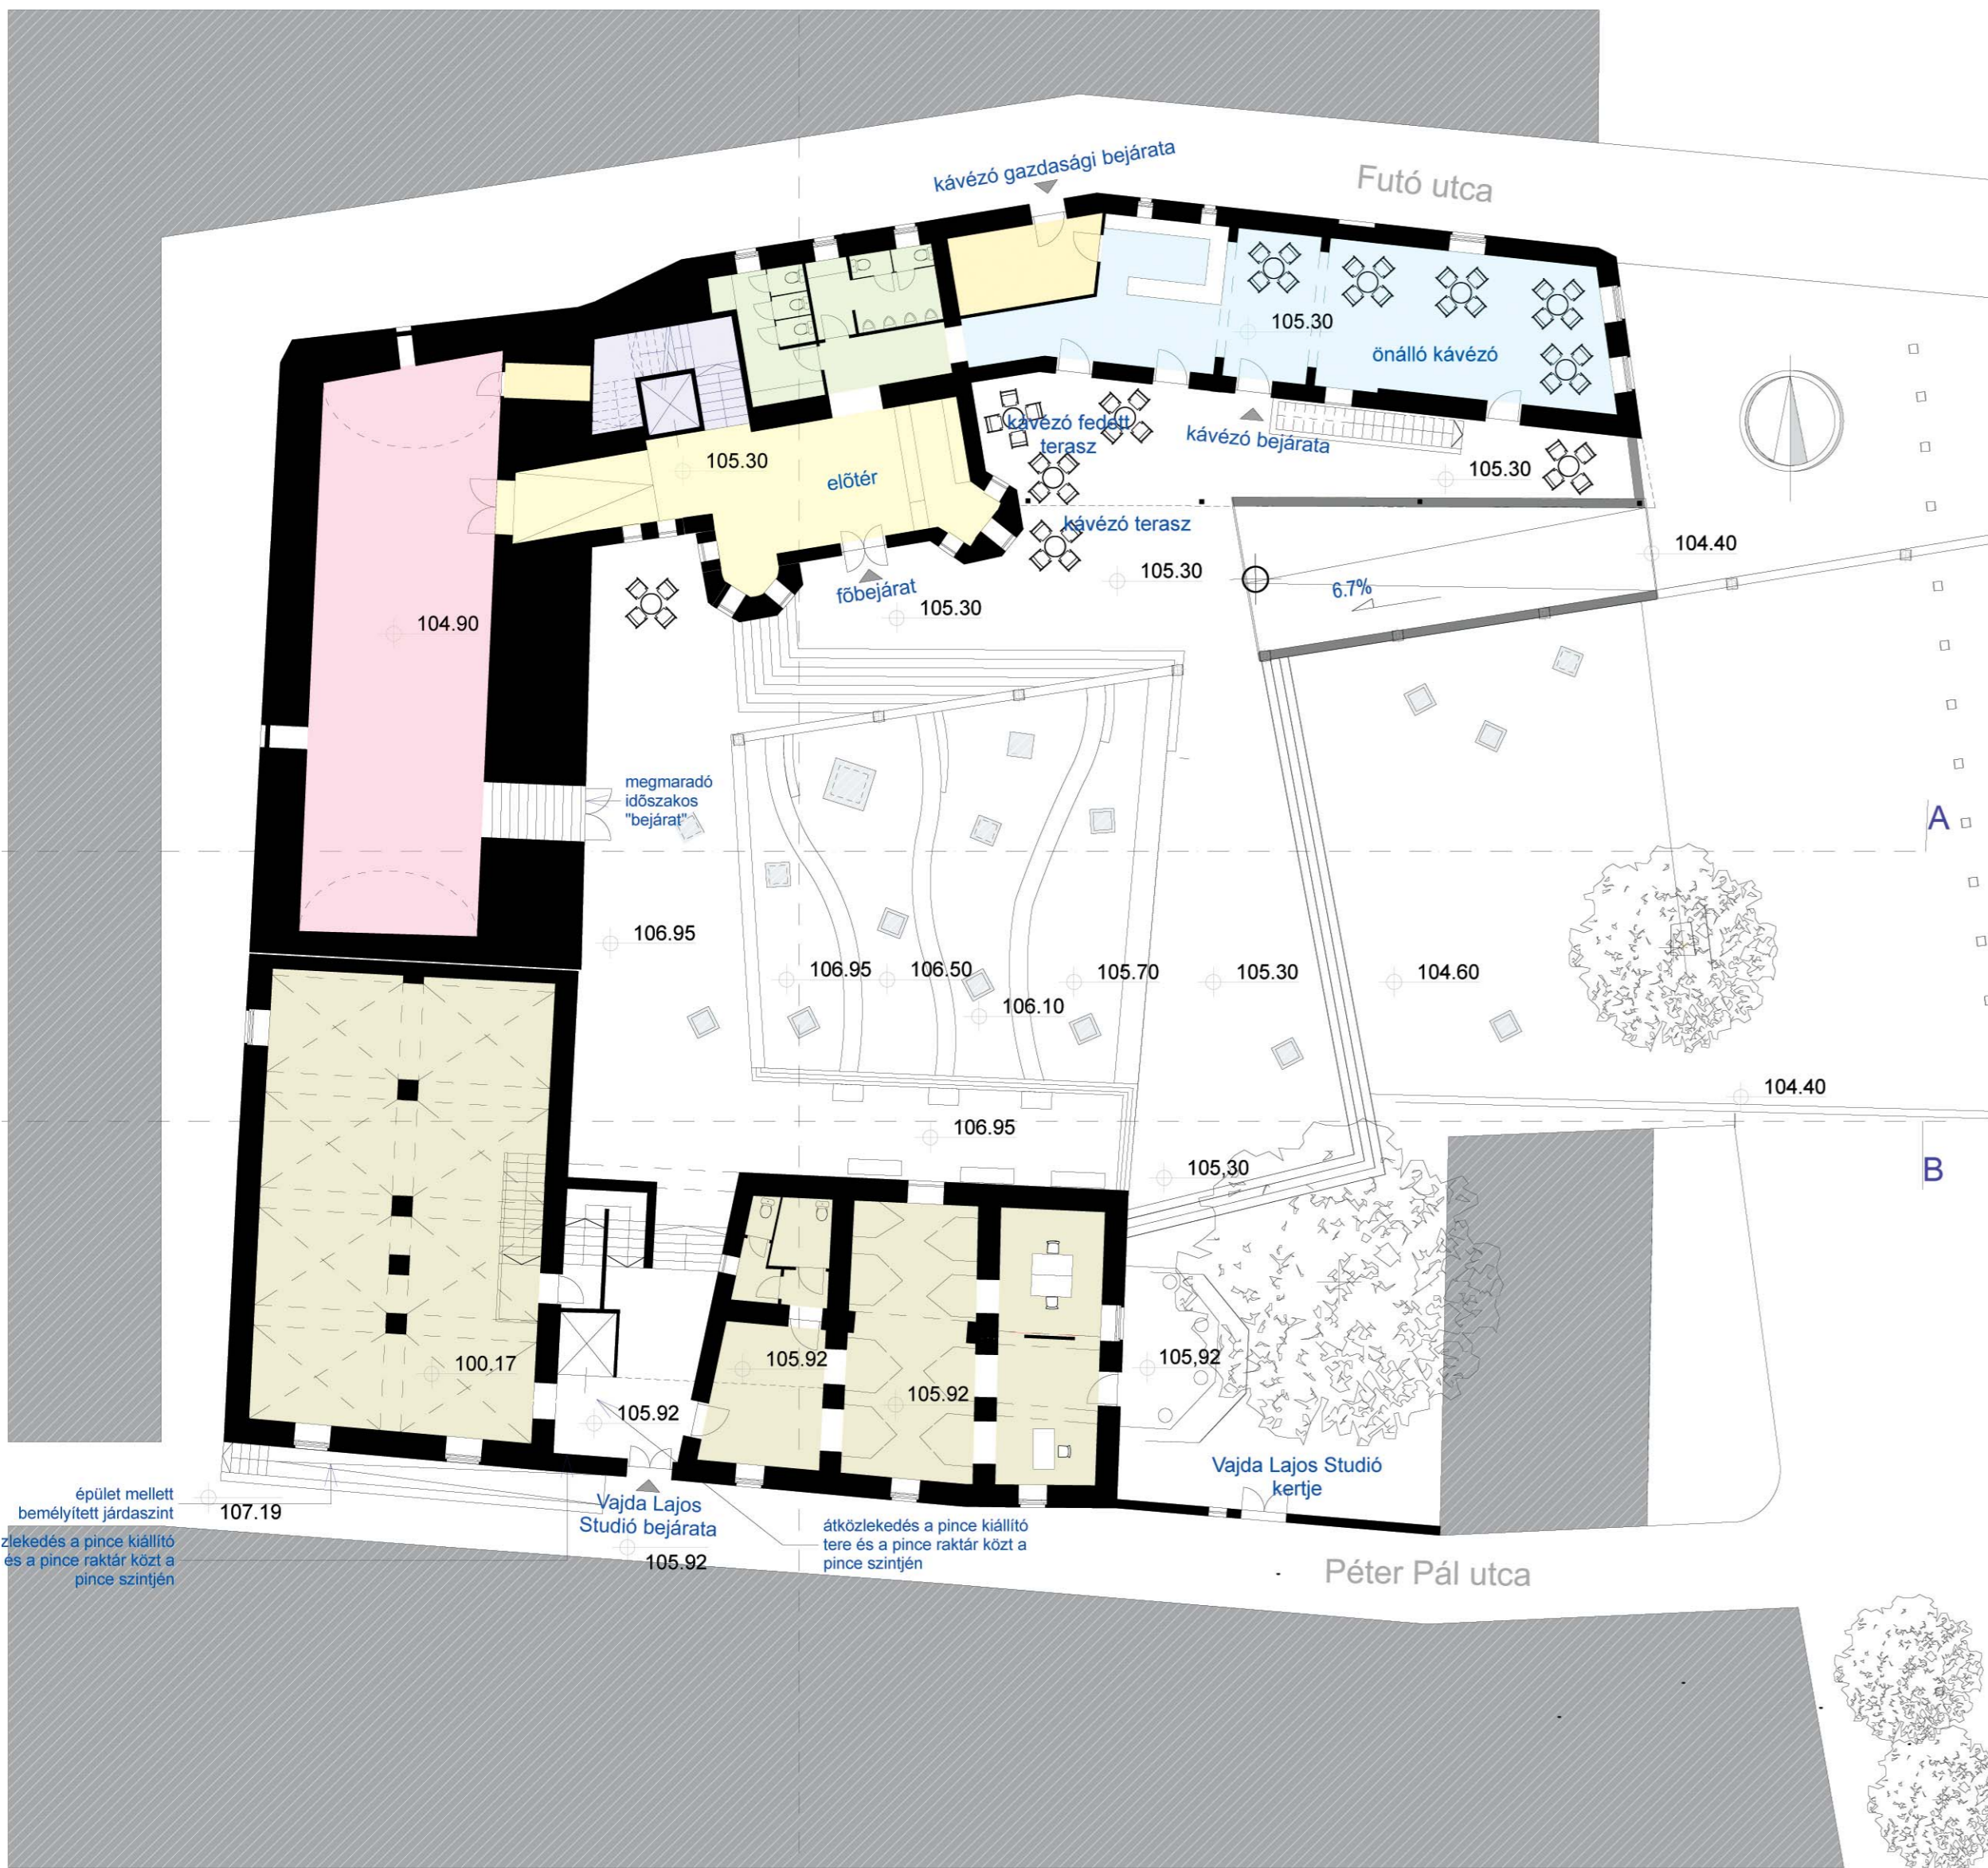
kávézó gazdasági bejárata

Futó utca

105.30

önálló kávézó

kávézó fedett terasz

kávézó bejárata

105.30

105.30

előtér

kávézó terasz

104.40

105.30

6.7%

főbejárat

105.30

104.90

megmaradó időszakos "bejárat"

A

106.95

106.95

106.50

105.70

105.30

104.60

106.10

104.40

106.95

105,30

B

100.17

105.92

105.92

105,92

105.92

Vajda Lajos Studió kertje

épület mellett bemélyített járdaszint

107.19

Vajda Lajos Studió bejárata

átközlekedés a pince kiállító tere és a pince raktár közt a pince szintjén

zlekedés a pince kiállító és a pince raktár közt a pince szintjén

105.92

Péter Pál utca